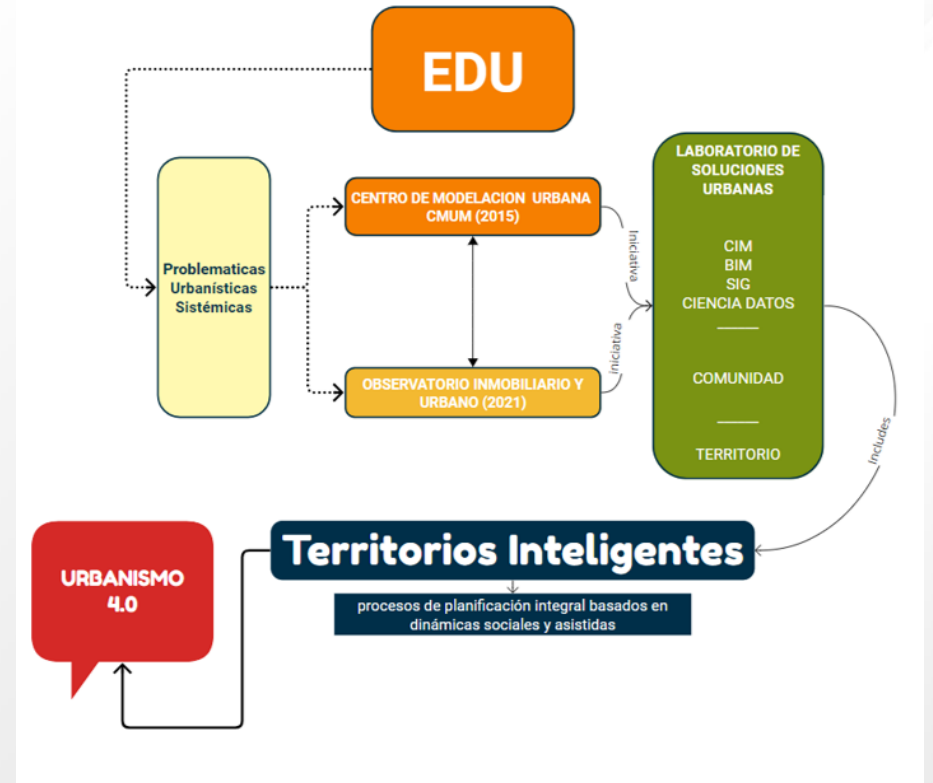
EDU

Problematicas Urbanísticas Sistémicas

CENTRO DE MODELACION URBANA CMUM (2015)

OBSERVATORIO INMOBILIARIO Y URBANO (2021)

Iniciativa

Iniciativa

LABORATORIO DE SOLUCIONES URBANAS

CIM
BIM
SIG
CIENCIA DATOS

COMUNIDAD

TERRITORIO

Includes

URBANISMO 4.0

Territorios Inteligentes

procesos de planificación integral basados en dinámicas sociales y asistidas